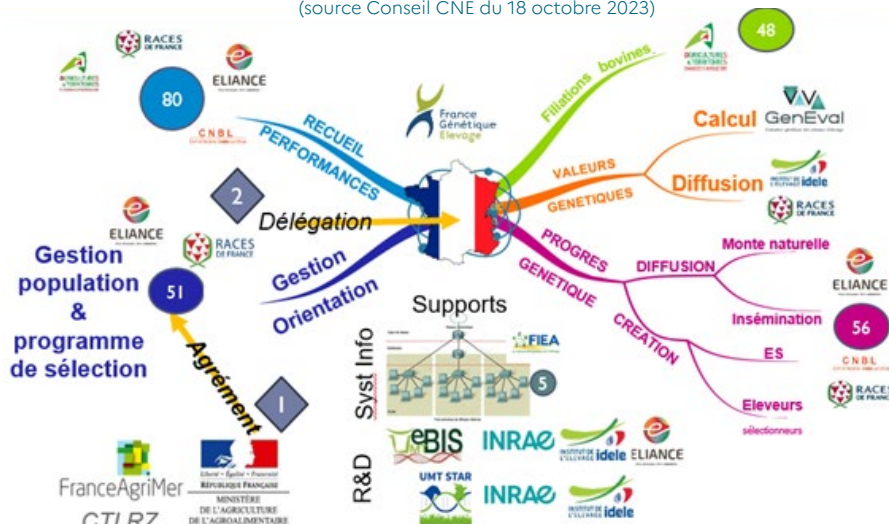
(source Conseil CNE du 18 octobre 2023)

RACES DE FRANCE
ELIANCE
CNBL
80
48
France Génétique Elevage
Filiations bovines
RECUEIL PERFORMANCES
VALEURS GENETIQUES
Calcul
GenEval
Diffusion
idele
RACES DE FRANCE
2
Délégation
ELIANCE
RACES DE FRANCE
Gestion population & programme de sélection
51
Gestion Orientation
PROGRES GENETIQUE
DIFFUSION
Monte naturelle
ELIANCE
CREATION
Insémination
56
CNBL
ES
RACES DE FRANCE
Eleveurs
sélectionneurs
Agrément
1
Supports
Syst Info
FIEA
5
R&D
eBIS
INRAE
idele
ELIANCE
UMT STAR
INRAE
idele
FranceAgriMer
Liberté • Égalité • Fraternité
RÉPUBLIQUE FRANÇAISE
MINISTÈRE DE L'AGRICULTURE DE L'AGROALIMENTAIRE
CTLRZ